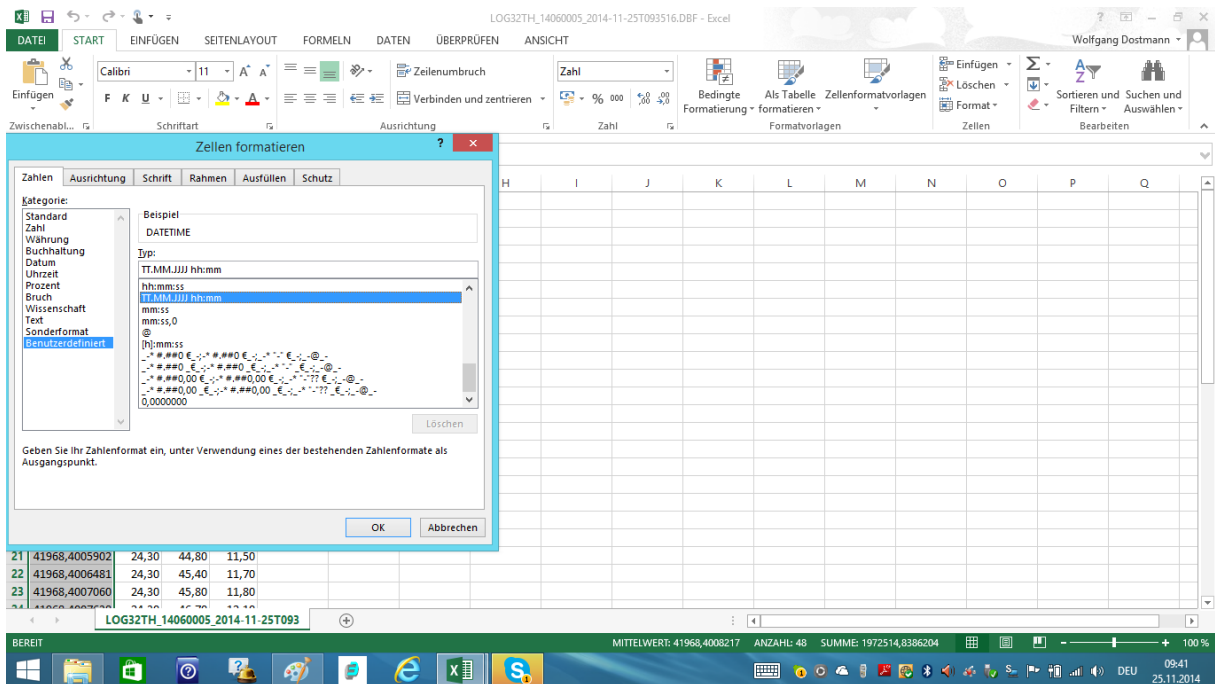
LOG32TH_14060005_2014-11-25T093516.DBF - Excel

Wolfgang Dostmann

DATEI START EINFÜGEN SEITENLAYOUT FORMELN DATEN ÜBERPRÜFEN ANSICHT

Einfügen
Calibri 11
F K U
Zeilenumbruch
Verbinden und zentrieren
Zahl
% 000
Bedingte Formatierung
Als Tabelle formatieren
Zellenformatvorlagen
Einfügen
Löschen
Format
Sortieren und Filtern
Suchen und Auswählen
Zwischenabl... Schriftart Ausrichtung Zahl Formatvorlagen Zellen Bearbeiten

Zellen formatieren

Zahlen Ausrichtung Schrift Rahmen Ausfüllen Schutz

Kategorie:
Standard
Zahl
Währung
Buchhaltung
Datum
Uhrzeit
Prozent
Bruch
Wissenschaft
Text
Sonderformat
Benutzerdefiniert

Beispiel
DATETIME

Typ:
TT.MM.JJJJ hh:mm

hh:mm:ss
TT.MM.JJJJ hh:mm
mm:ss
mm:ss,0
@
[h]:mm:ss
_-* #.##0 €_-;-* #.##0 €_-;_-* "-" €_-;_-@_-
_-* #.##0 _€_-;-* #.##0 _€_-;_-* "-" _€_-;_-@_-
_-* #.##0,00 €_-;-* #.##0,00 €_-;_-* "-"?? €_-;_-@_-
_-* #.##0,00 _€_-;-* #.##0,00 _€_-;_-* "-"?? _€_-;_-@_-
0,0000000

Löschen

Geben Sie Ihr Zahlenformat ein, unter Verwendung eines der bestehenden Zahlenformate als Ausgangspunkt.

OK Abbrechen

H I J K L M N O P Q

| 21 | 41968,4005902 | 24,30 | 44,80 | 11,50 |
|---|---|---|---|---|
| 22 | 41968,4006481 | 24,30 | 45,40 | 11,70 |
| 23 | 41968,4007060 | 24,30 | 45,80 | 11,80 |

LOG32TH_14060005_2014-11-25T093

BEREIT MITTELWERT: 41968,4008217 ANZAHL: 48 SUMME: 1972514,8386204 100 %

DEU 09:41 25.11.2014